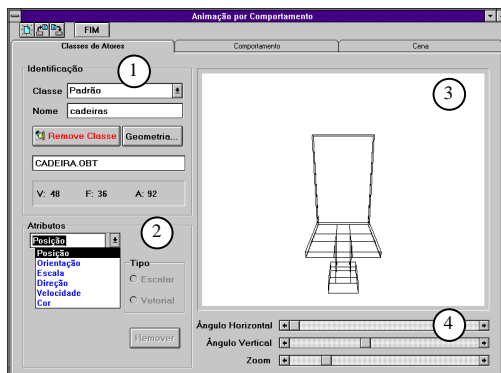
Animação por Comportamento

FIM

Classes de Atores | Comportamento | Cena

Identificação

1

Classe Padrão

Nome cadeiras

Remove Classe

Geometria...

CADEIRA.OBT

V: 48 F: 36 A: 92

3

Atributos

2

Posição

Posição
Orientação
Escala
Direção
Velocidade
Cor

Tipo

Escalar

Vetorial

Remover

4

Ângulo Horizontal

Ângulo Vertical

Zoom